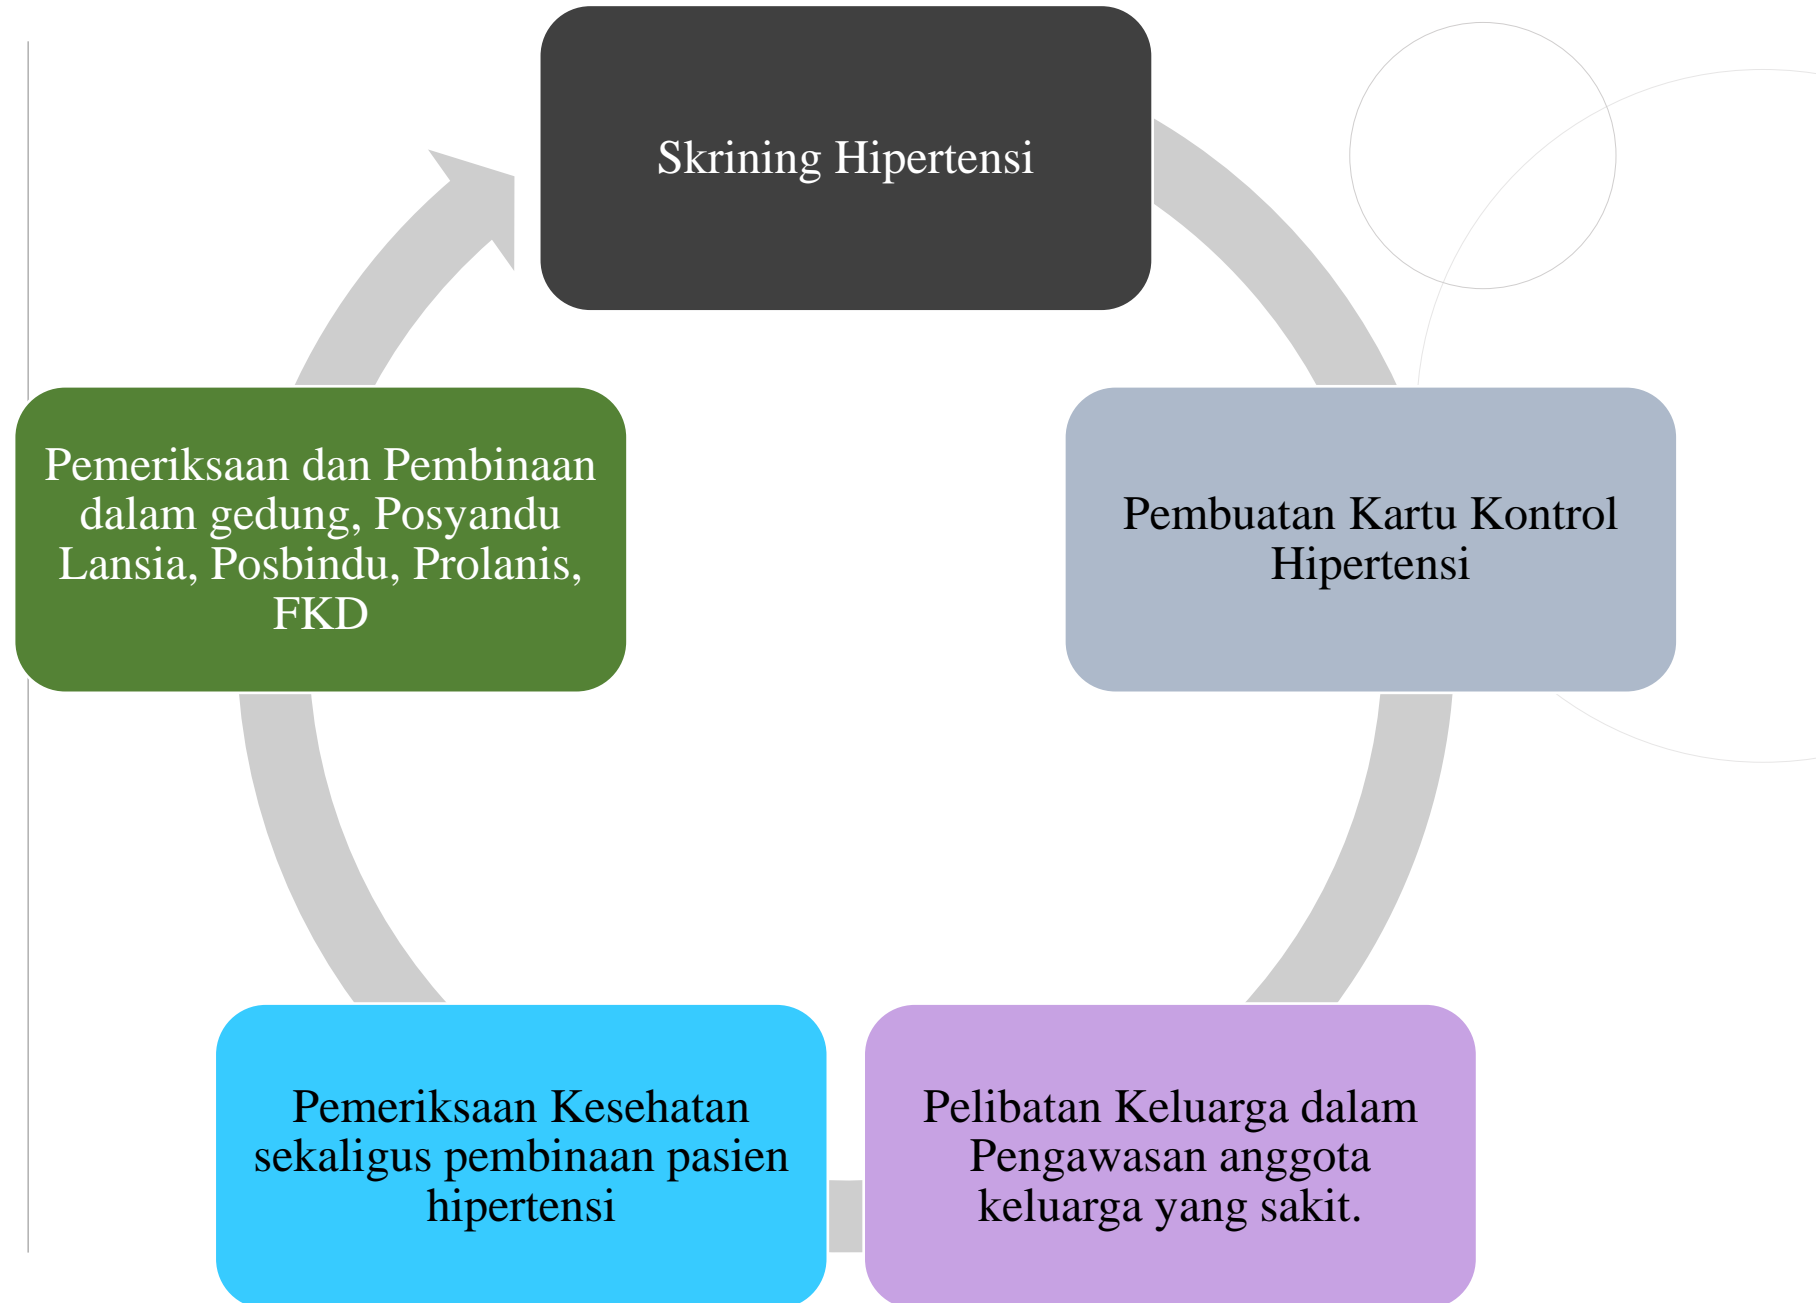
Skrining Hipertensi

Pembuatan Kartu Kontrol Hipertensi

Pelibatan Keluarga dalam Pengawasan anggota keluarga yang sakit.

Pemeriksaan Kesehatan sekaligus pembinaan pasien hipertensi

Pemeriksaan dan Pembinaan dalam gedung, Posyandu Lansia, Posbindu, Prolanis, FKD